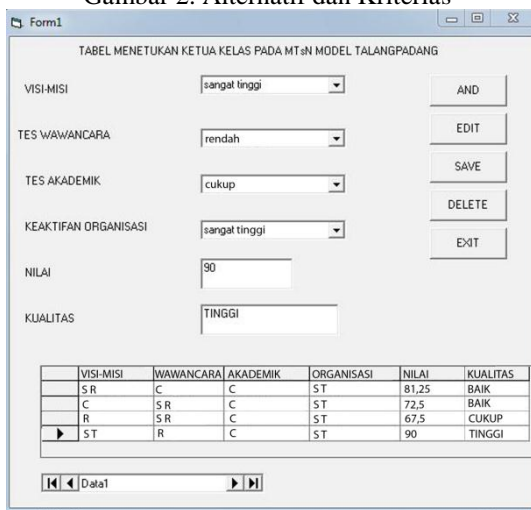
Gambar 2. Alternatif dan Kriterias

Form1

TABEL MENETUKAN KETUA KELAS PADA MTsN MODEL TALANGPADANG

VISI-MISI sangat tinggi

TES WAWANCARA rendah

TES AKADEMIK cukup

KEAKTIFAN ORGANISASI sangat tinggi

NILAI 90

KUALITAS TINGGI

AND

EDIT

SAVE

DELETE

EXIT

| | VISI-MISI | WAWANCARA | AKADEMIK | ORGANISASI | NILAI | KUALITAS |
|---|---|---|---|---|---|---|
| | S R | C | C | S T | 81,25 | BAIK |
| | C | S R | C | S T | 72,5 | BAIK |
| | R | S R | C | S T | 67,5 | CUKUP |
| ▶ | S T | R | C | S T | 90 | TINGGI |

Data1